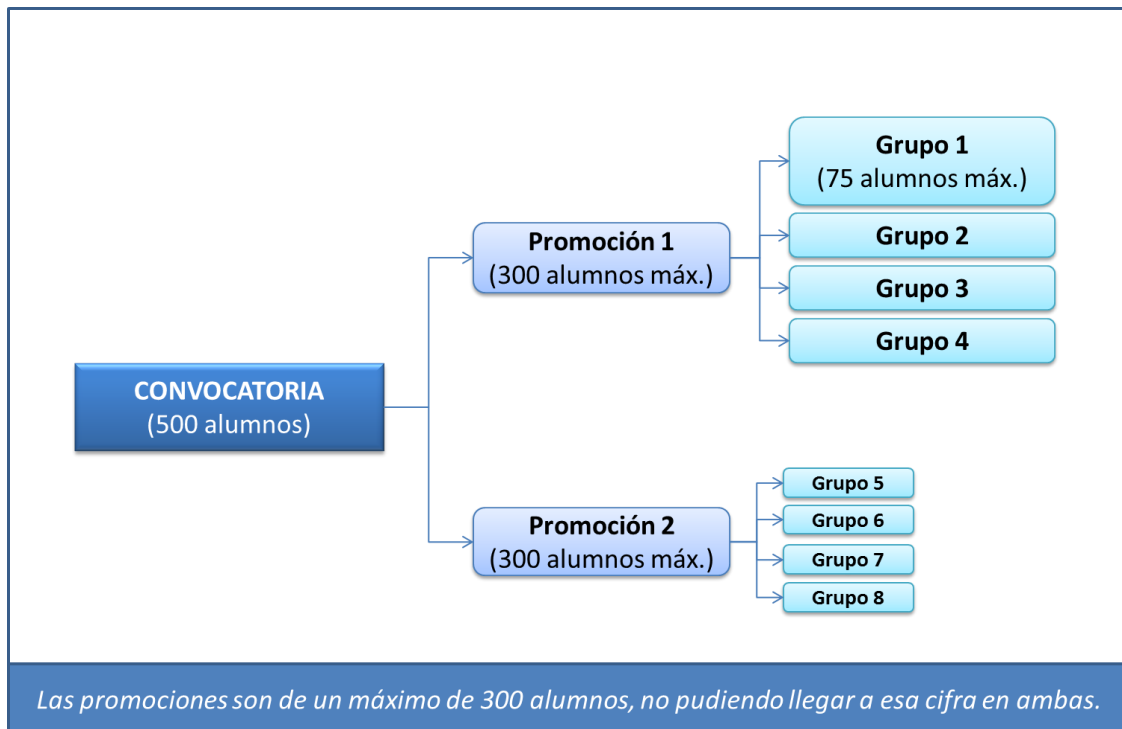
CONVOCATORIA
(500 alumnos)

Promoción 1
(300 alumnos máx.)

Grupo 1
(75 alumnos máx.)

Grupo 2

Grupo 3

Grupo 4

Promoción 2
(300 alumnos máx.)

Grupo 5

Grupo 6

Grupo 7

Grupo 8

Las promociones son de un máximo de 300 alumnos, no pudiendo llegar a esa cifra en ambas.